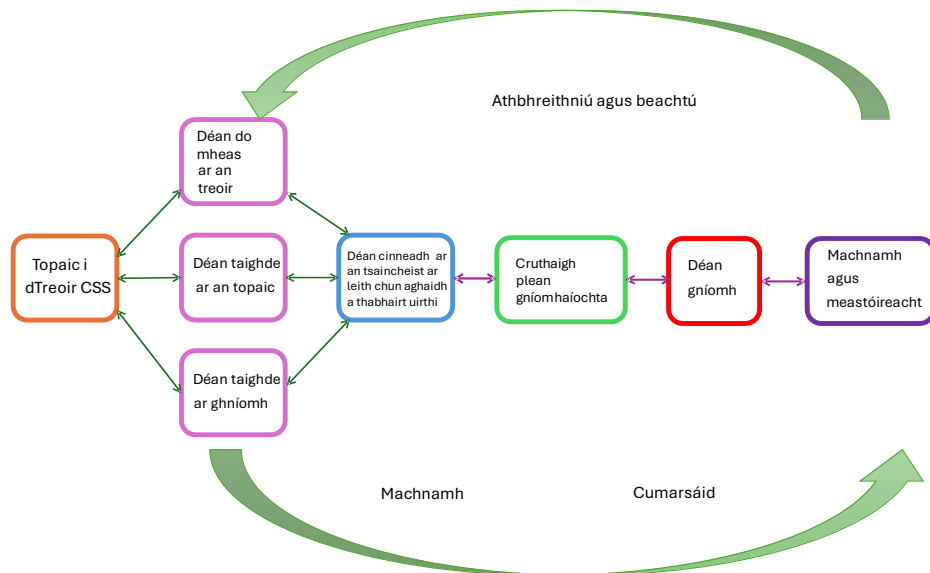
Athbhreithniú agus beachtú

Déan do mheas ar an treoir

Topaic i dTreoir CSS

Déan taighde ar an topaic

Déan taighde ar ghníomh

Déan cinneadh ar an tsaincheist ar leith chun aghaidh a thabhairt uirthi

Cruthaigh plean gníomhaíochta

Déan gníomh

Machnamh agus meastóireacht

Machnamh

Cumarsáid